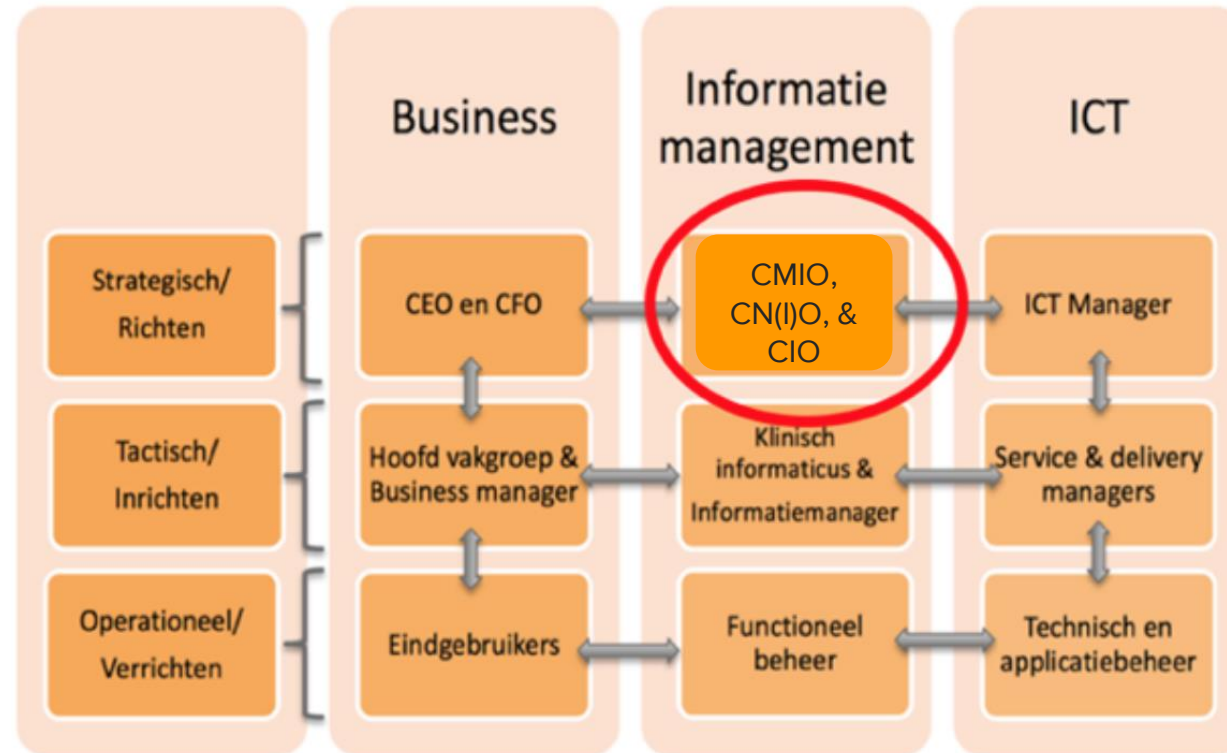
Business

Informatie management

ICT

Strategisch/ Richten

CEO en CFO

CMIO, CN(I)O, & CIO

ICT Manager

Tactisch/ Inrichten

Hoofd vakgroep & Business manager

Klinisch informaticus & Informatiemanager

Service & delivery managers

Operationeel/ Verrichten

Eindgebruikers

Functioneel beheer

Technisch en applicatiebeheer